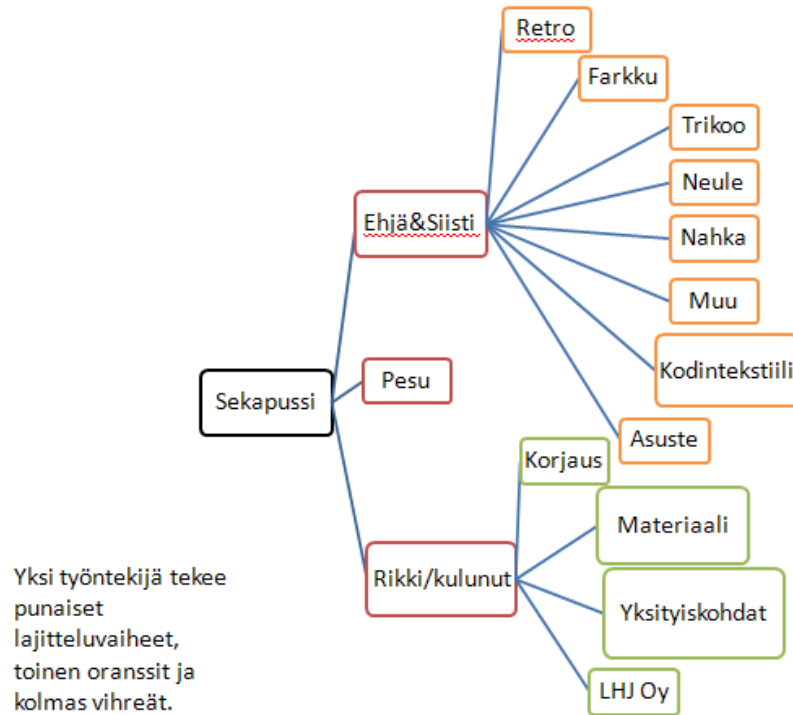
Retro

Farkku

Trikoo

Neule

Nahka

Muu

Kodintekstiili

Asuste

Ehjä&Siisti

Sekapussi

Pesu

Korjaus

Materiaali

Rikki/kulunut

Yksityiskohdat

LHJ Oy

Yksi työntekijä tekee punaiset lajitteluvaiheet, toinen oranssit ja kolmas vihreät.